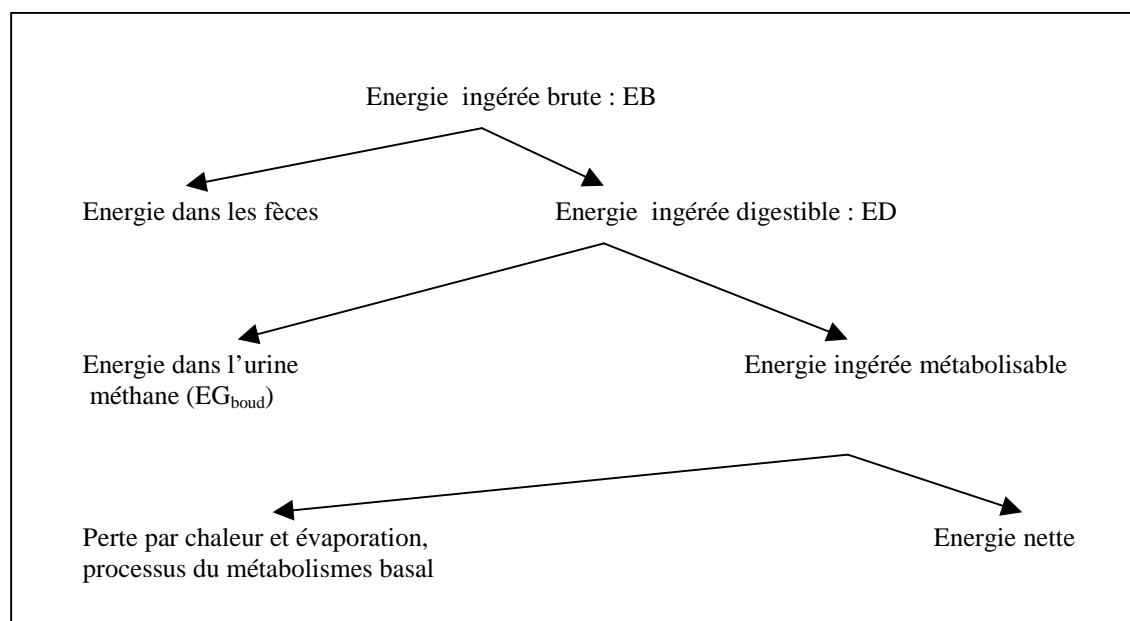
Energie ingérée brute : EB

Energie dans les fèces

Energie ingérée digestible : ED

Energie dans l'urine méthane ($EG_{boud}$)

Energie ingérée métabolisable

Perte par chaleur et évaporation, processus du métabolismes basal

Energie nette